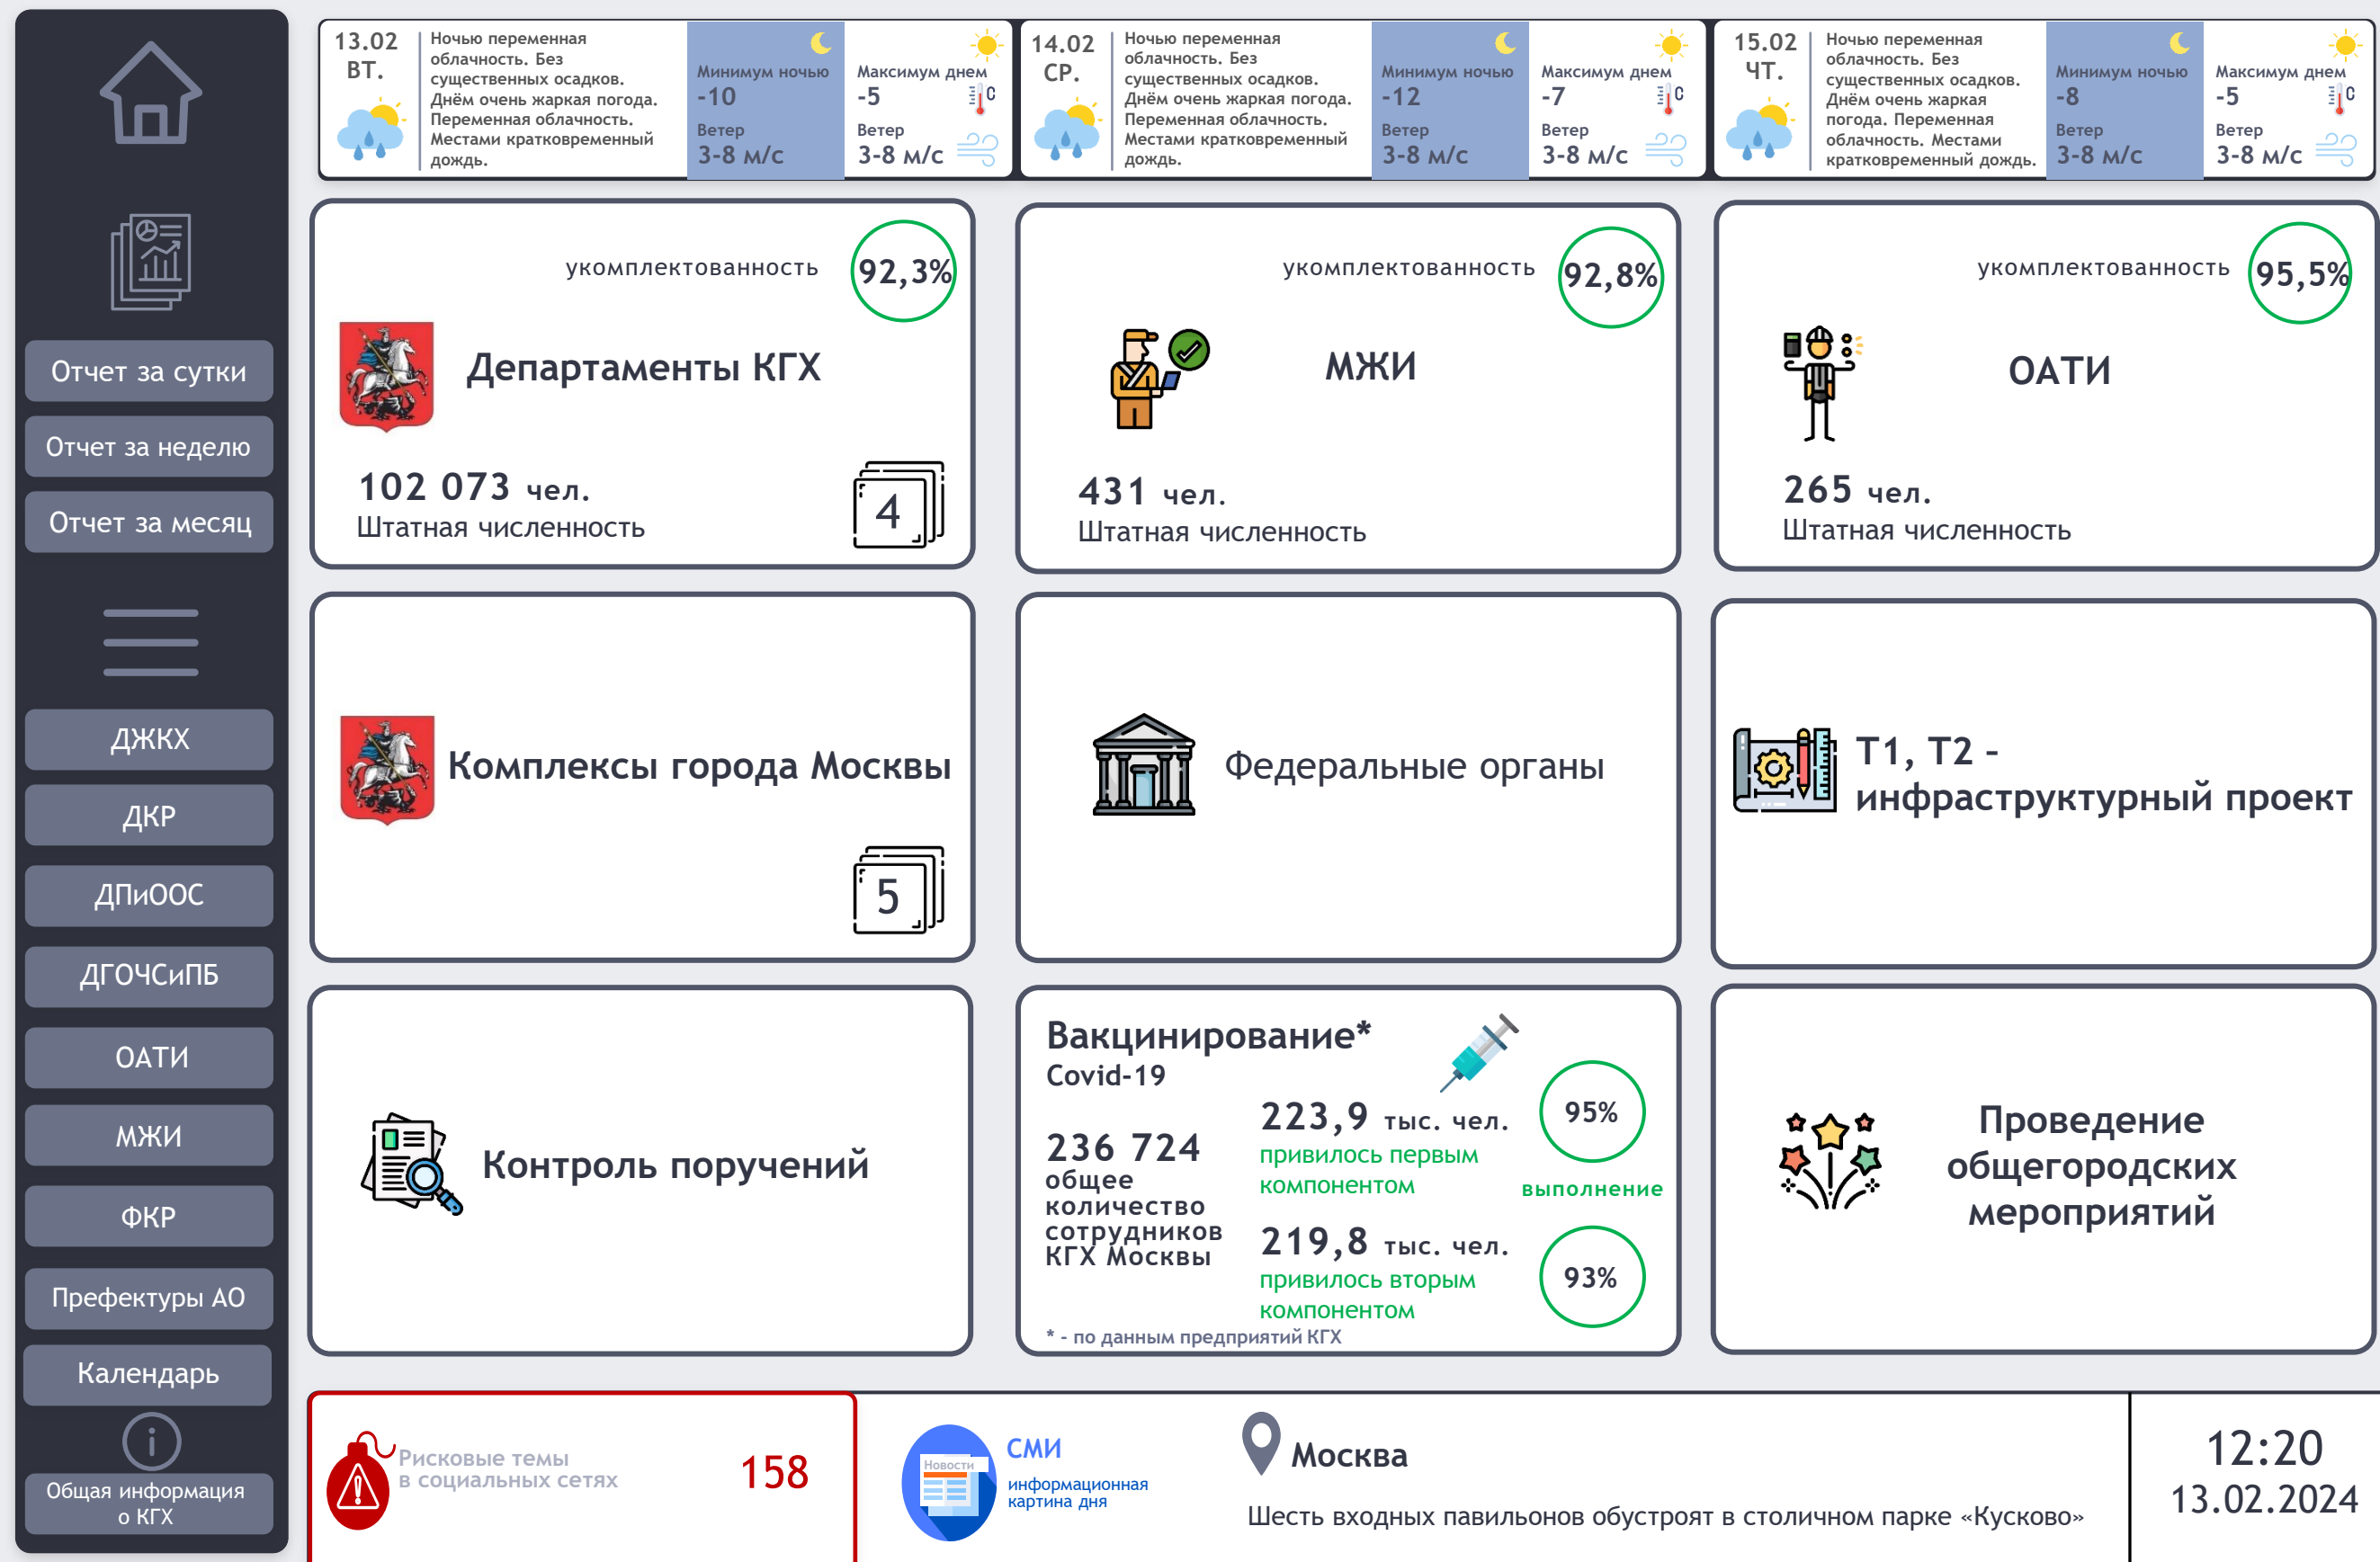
Отчет за сутки
Отчет за неделю
Отчет за месяц

ДЖКХ
ДКР
ДПиООС
ДГОЧСиПБ
ОАТИ
МЖИ
ФКР
Префектуры АО
Календарь
Общая информация о КГХ

13.02 ВТ.
Ночью переменная облачность. Без существенных осадков. Днём очень жаркая погода. Переменная облачность. Местами кратковременный дождь.
Минимум ночью -10
Ветер 3-8 м/с
Максимум днем -5
Ветер 3-8 м/с

14.02 СР.
Ночью переменная облачность. Без существенных осадков. Днём очень жаркая погода. Переменная облачность. Местами кратковременный дождь.
Минимум ночью -12
Ветер 3-8 м/с
Максимум днем -7
Ветер 3-8 м/с

15.02 ЧТ.
Ночью переменная облачность. Без существенных осадков. Днём очень жаркая погода. Переменная облачность. Местами кратковременный дождь.
Минимум ночью -8
Ветер 3-8 м/с
Максимум днем -5
Ветер 3-8 м/с

укомплектованность 92,3%
Департаменты КГХ
102 073 чел.
Штатная численность
4

укомплектованность 92,8%
МЖИ
431 чел.
Штатная численность

укомплектованность 95,5%
ОАТИ
265 чел.
Штатная численность

Комплексы города Москвы
5

Федеральные органы

Т1, Т2 - инфраструктурный проект

Контроль поручений

Вакцинирование* Covid-19
236 724 общее количество сотрудников КГХ Москвы
223,9 тыс. чел. привилось первым компонентом
95%
выполнение
219,8 тыс. чел. привилось вторым компонентом
93%
* - по данным предприятий КГХ

Проведение общегородских мероприятий

Рисковые темы в социальных сетях
158

Новости
СМИ
информационная картина дня

Москва
Шесть входных павильонов обустроят в столичном парке «Кусково»

12:20
13.02.2024